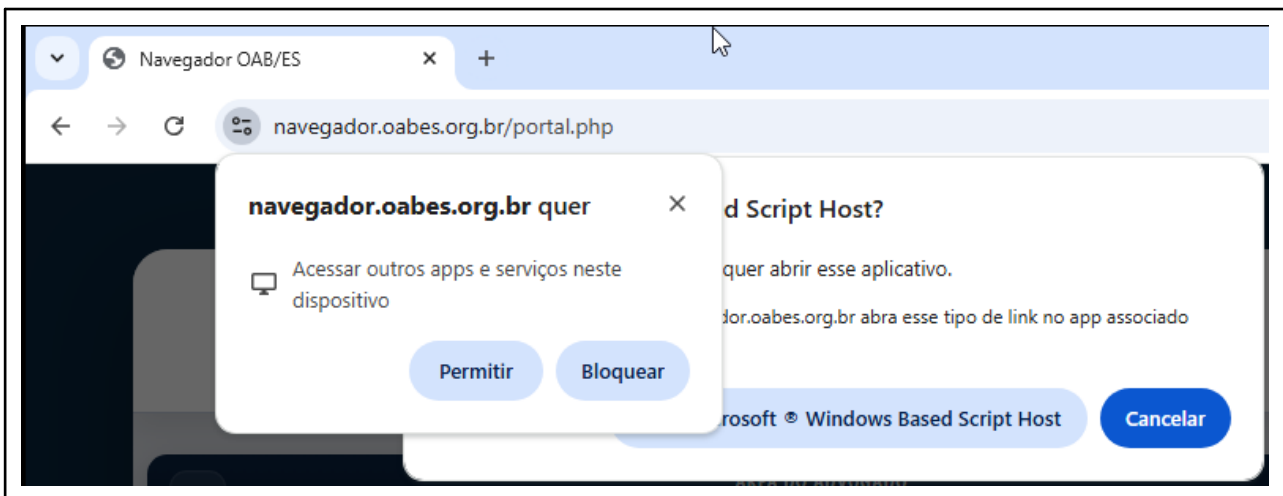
Navegador OAB/ES ×
+
navegador.oabes.org.br/portal.php

navegador.oabes.org.br quer ×

Acessar outros apps e serviços neste dispositivo

Permitir Bloquear

d Script Host?

quer abrir esse aplicativo.

dor.oabes.org.br abra esse tipo de link no app associado

rosoft ® Windows Based Script Host Cancelar